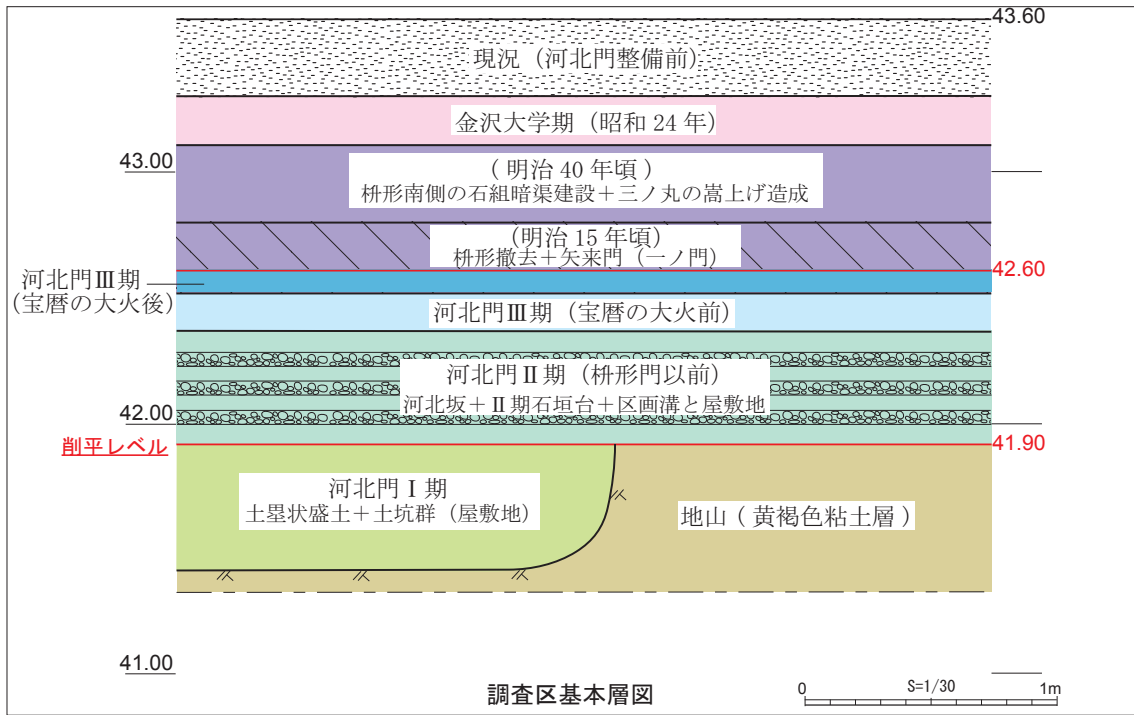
43.60

現況（河北門整備前）

金沢大学期（昭和 24 年）

43.00

（明治 40 年頃）
枡形南側の石組暗渠建設＋三ノ丸の嵩上げ造成

（明治 15 年頃）
枡形撤去＋矢来門（一ノ門）

河北門Ⅲ期
（宝暦の大火後）

42.60

河北門Ⅲ期（宝暦の大火前）

河北門Ⅱ期（枡形門以前）
河北坂＋Ⅱ期石垣台＋区画溝と屋敷地

42.00

削平レベル

41.90

河北門Ⅰ期
土塁状盛土＋土坑群（屋敷地）

地山（黄褐色粘土層）

41.00

調査区基本層図

0 S=1/30 1m